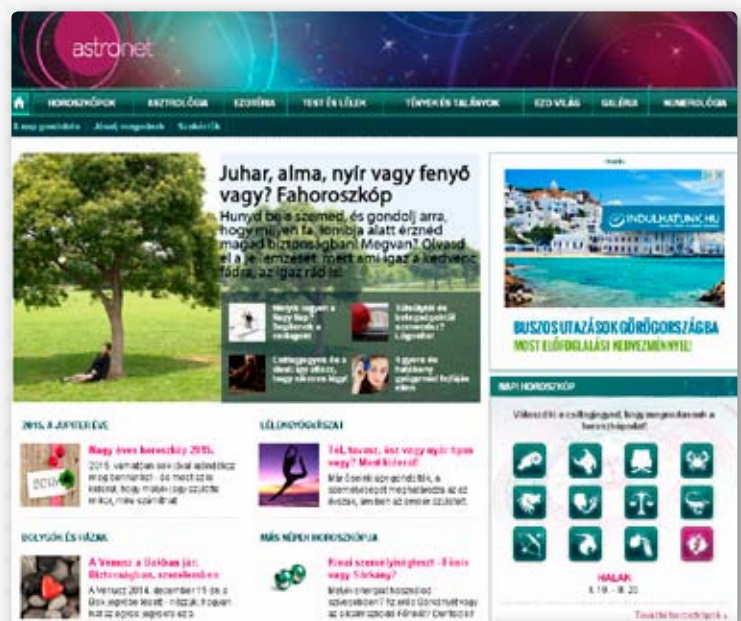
astronet

HOROSZKÓPOK ASZTROLÓGIA EZOTÉRIA TEST ÉS LÉLEK TÉNYEK ÉS TALÁNYOK EZO VILÁG GALÉRIA NUMEROLÓGIA

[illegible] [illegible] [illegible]

Juhar, alma, nyír vagy fenyő vagy? Fahoroszkóp

Hunyd be a szemed, és gondolj arra, hogy milyen fa lombja alatt éreznéd magad biztonságban! Megvan? Olvasd el a jellemzésed, mert ami igaz a kedvenc fádra, az igaz rád is!

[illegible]

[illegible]

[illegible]

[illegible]

2015, A JUPITER ÉVE

Nagy éves horoszkóp 2015.

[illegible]

LÉLEKGYÓGYÁSZAT

Tél, tavasz, ősz vagy nyár típus vagy? Most kiderül!

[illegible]

BOLYGÓK ÉS HÁZAK

A Vénusz a Bakban jár: Biztonságban, szerelemben

A Vénusz 2014. december 11 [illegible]

MÁS NÉPEK HOROSZKÓPJA

Kínai személyiségteszt - Főnix vagy Sárkány?

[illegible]

INDULHATUNK.HU

BUSZOS UTAZÁSOK GÖRÖGORSZÁGBA
MOST ELŐFOGLALÁSI KEDVEZMÉNNYEL!

NAPI HOROSZKÓP

Válaszd ki a csillagjegyed, hogy megolvashasd a horoszkópodat!

HALAK
II. 19. - III. 20.

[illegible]